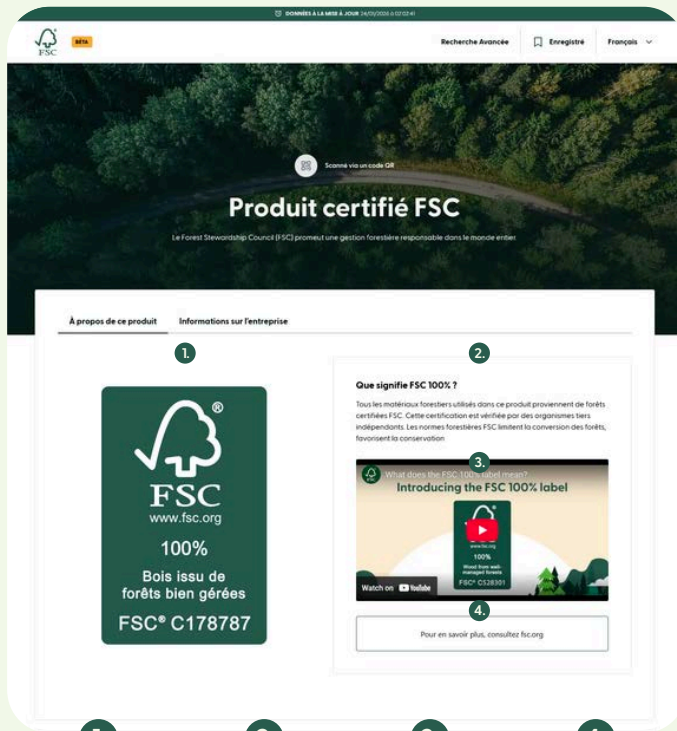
DONNÉES À LA MISE À JOUR 24/01/2026 à 02:02:41

FSC BÊTA

Recherche Avancée Enregistré Français

Scanné via un code QR

Produit certifié FSC

Le Forest Stewardship Council (FSC) promeut une gestion forestière responsable dans le monde entier

À propos de ce produit Informations sur l'entreprise

1.

2.

FSC®
www.fsc.org
100%
Bois issu de forêts bien gérées
FSC® C178787

Que signifie FSC 100% ?

Tous les matériaux forestiers utilisés dans ce produit proviennent de forêts certifiées FSC. Cette certification est vérifiée par des organismes tiers indépendants. Les normes forestières FSC limitent la conversion des forêts, favorisent la conservation

3.

What does the FSC 100% label mean?

Introducing the FSC 100% label

www.fsc.org
100%
Wood from well-managed forests
FSC® C528301

Watch on YouTube

4.

Pour en savoir plus, consultez fsc.org